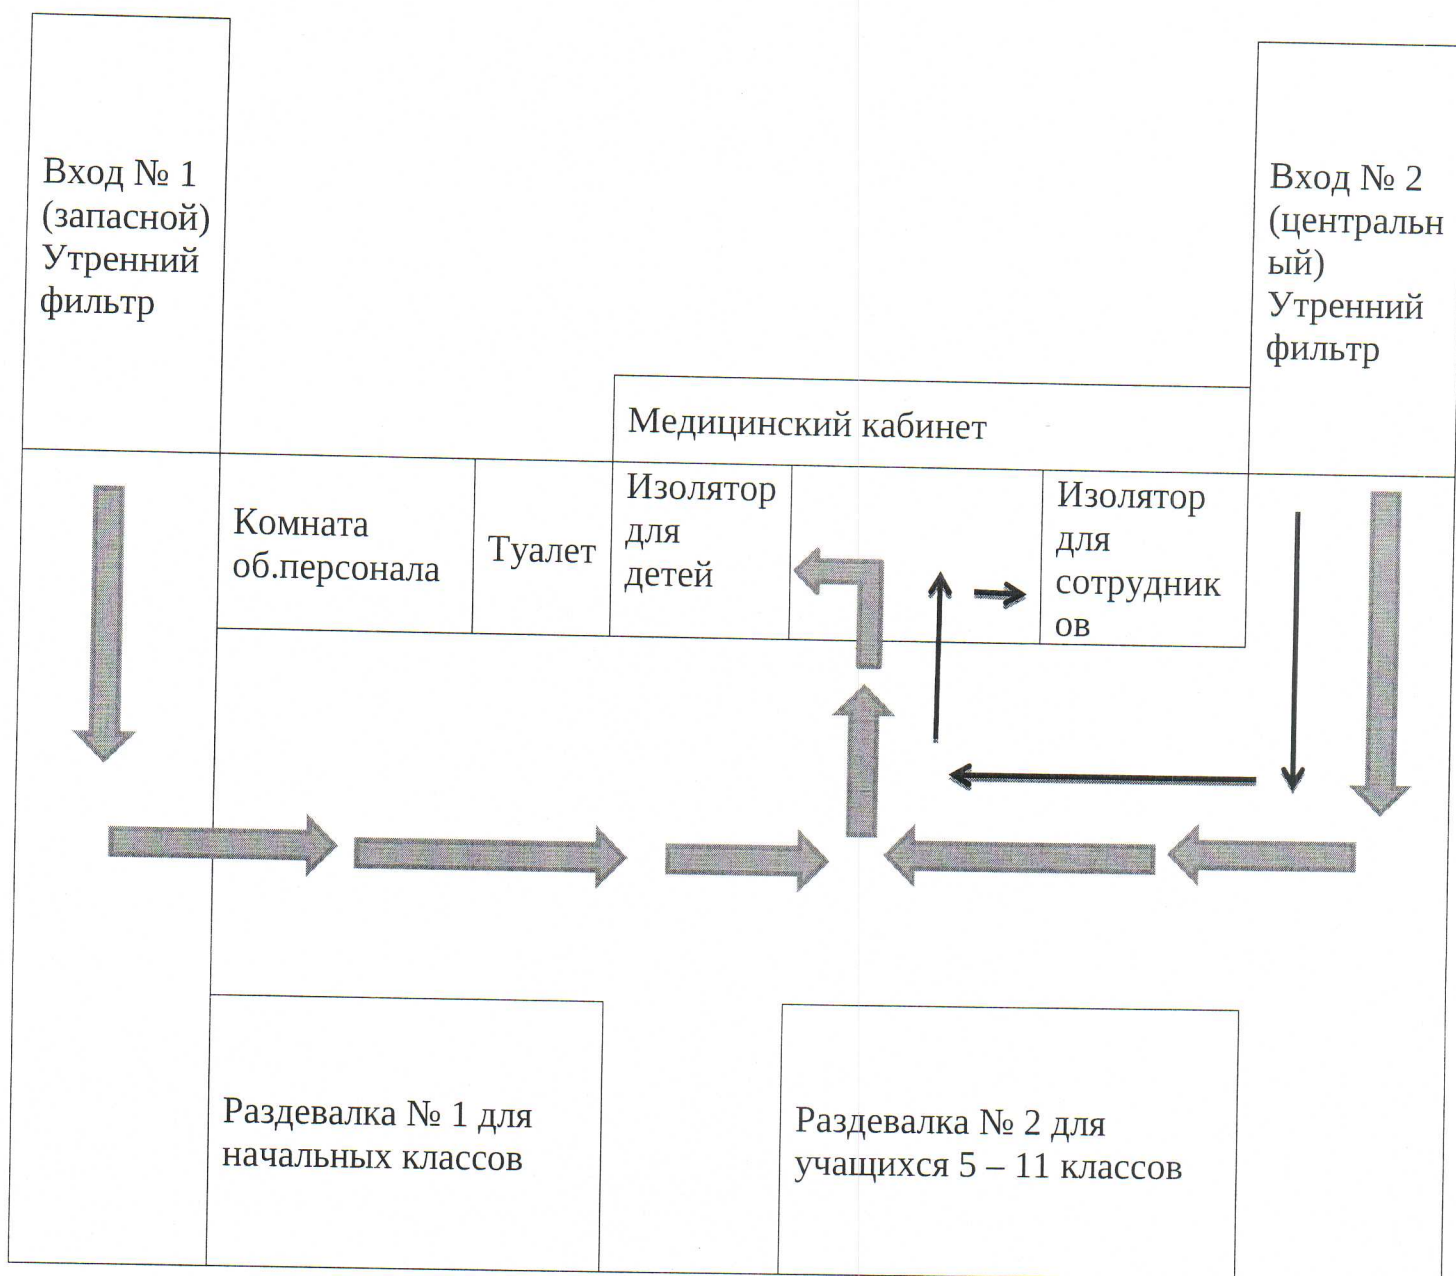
Вход № 1 (запасной) Утренний фильтр

Вход № 2 (центральный) Утренний фильтр

Медицинский кабинет

Комната об.персонала

Туалет

Изолятор для детей

Изолятор для сотрудников

Раздевалка № 1 для начальных классов

Раздевалка № 2 для учащихся 5 – 11 классов